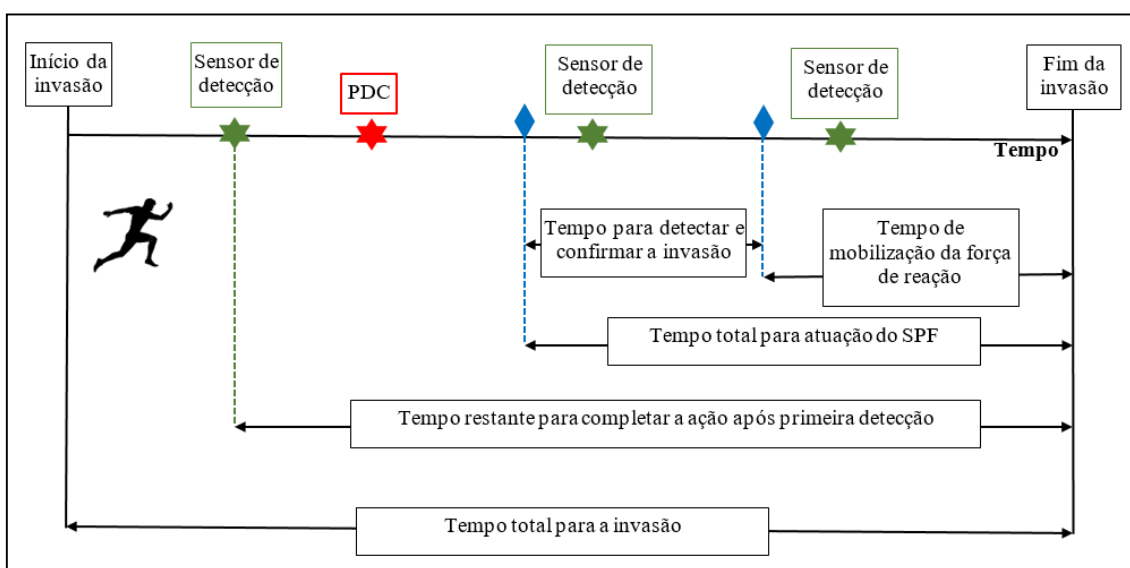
Início da invasão

Sensor de detecção

PDC

Sensor de detecção

Sensor de detecção

Fim da invasão

Tempo

Tempo para detectar e confirmar a invasão

Tempo de mobilização da força de reação

Tempo total para atuação do SPF

Tempo restante para completar a ação após primeira detecção

Tempo total para a invasão